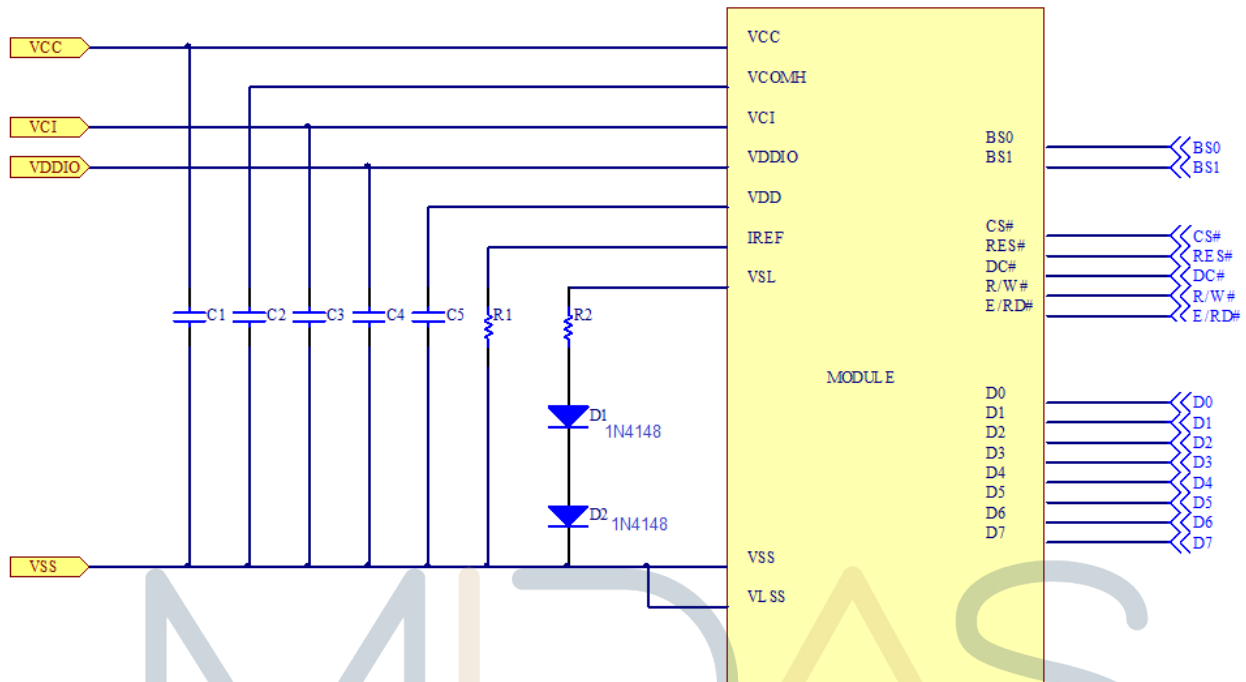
VCC
VCI
VDDIO
VSS

C1 C2 C3 C4 C5 R1 R2

D1
1N4148

D2
1N4148

VCC
VCOMH
VCI
VDDIO
VDD
IREF
VSL
VSS
VL SS

MODUL E

BS0
BS1
CS#
RES#
DC#
R/W#
E/RD#
D0
D1
D2
D3
D4
D5
D6
D7

BS0
BS1
CS#
RES#
DC#
R/W#
E/RD#
D0
D1
D2
D3
D4
D5
D6
D7